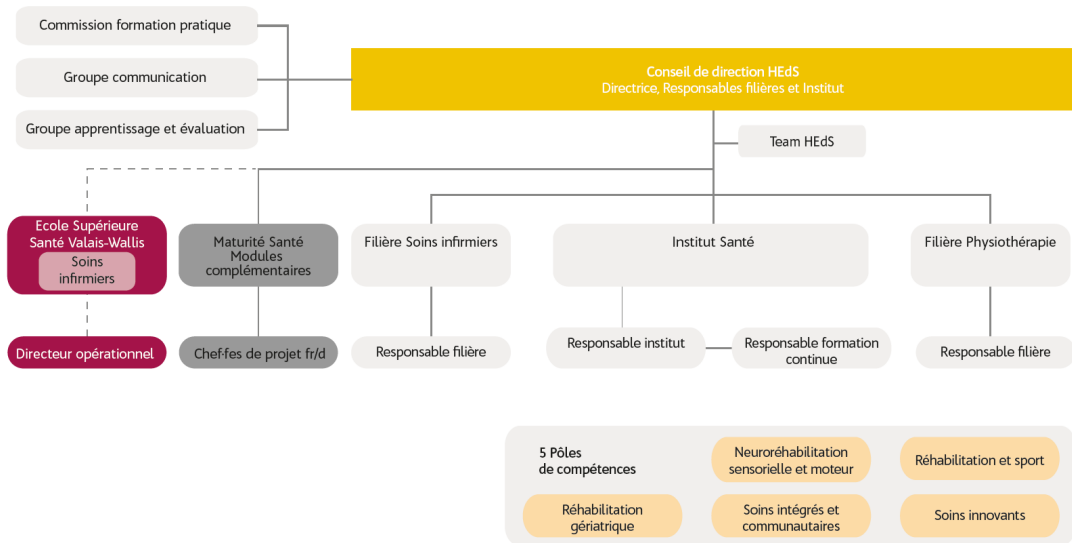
Commission formation pratique

Groupe communication

Groupe apprentissage et évaluation

Conseil de direction HEdS
Directrice, Responsables filières et Institut

Team HEdS

Ecole Supérieure Santé Valais-Wallis

Soins infirmiers

Directeur opérationnel

Maturité Santé Modules complémentaires

Chef·fes de projet fr/d

Filière Soins infirmiers

Responsable filière

Institut Santé

Responsable institut

Responsable formation continue

Filière Physiothérapie

Responsable filière

5 Pôles de compétences

Neuroréhabilitation sensorielle et moteur

Réhabilitation et sport

Réhabilitation gériatrique

Soins intégrés et communautaires

Soins innovants